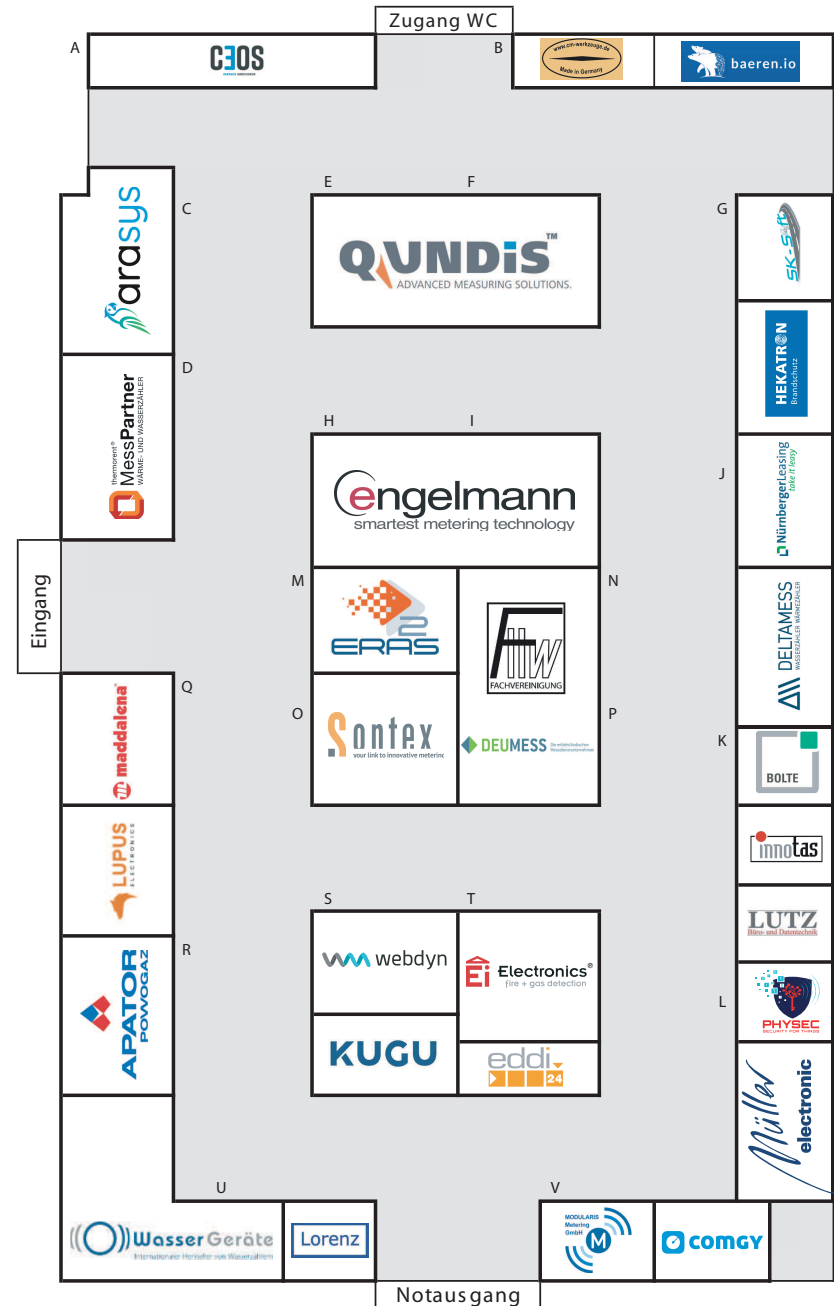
Zugang WC

A
CEOS

B
www.cin-werkzeuge.de
Made in Germany
baeren.io

C
arasys

D
thermorent MessPartner WÄRME- UND WASSERZÄHLER

E
F
QUNDIS™
ADVANCED MEASURING SOLUTIONS.

G
SK-SAT

HEKATRON Brandschutz

H
I
engelmann
smartest metering technology

J
NürnbergerLeasing take it easy

Eingang

M
ERAS 2

N
FACHVEREINIGUNG

DELTAMESS WASSERZÄHLER WÄRMEZÄHLER

Q
maddalena

O
Sontex
your link to innovative metering

P
DEUMESS

K
BOLTE

innotas

LUTZ
Büro- und Datentechnik

LUPUS ELECTRONICS

S
webdyn

T
Ei Electronics®
fire + gas detection

R
APATOR POWOGAZ

L
PHYSEC
SECURITY FOR THINGS

KUGU

eddi 24

Müller electronic

U
Wasser Geräte
Internationaler Hersteller von Wasserzählern

Lorenz

V
MODULARIS Metering GmbH

COMGY

Notausgang